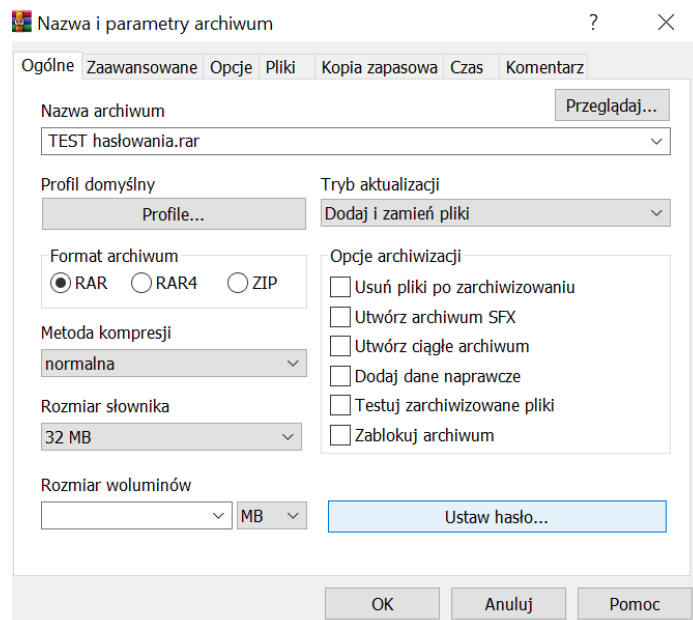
Nazwa i parametry archiwum

?

Ogólne | Zaawansowane | Opcje | Pliki | Kopia zapasowa | Czas | Komentarz

Nazwa archiwum

Przeglądaj...

TEST hasłowania.rar

Profil domyślny

Profile...

Tryb aktualizacji

Dodaj i zamień pliki

Format archiwum

RAR RAR4 ZIP

Opcje archiwizacji

Usuń pliki po zarchiwizowaniu

Utwórz archiwum SFX

Utwórz ciągłe archiwum

Dodaj dane naprawcze

Testuj zarchiwizowane pliki

Zablokuj archiwum

Metoda kompresji

normalna

Rozmiar słownika

32 MB

Rozmiar woluminów

MB

Ustaw hasło...

OK

Anuluj

Pomoc